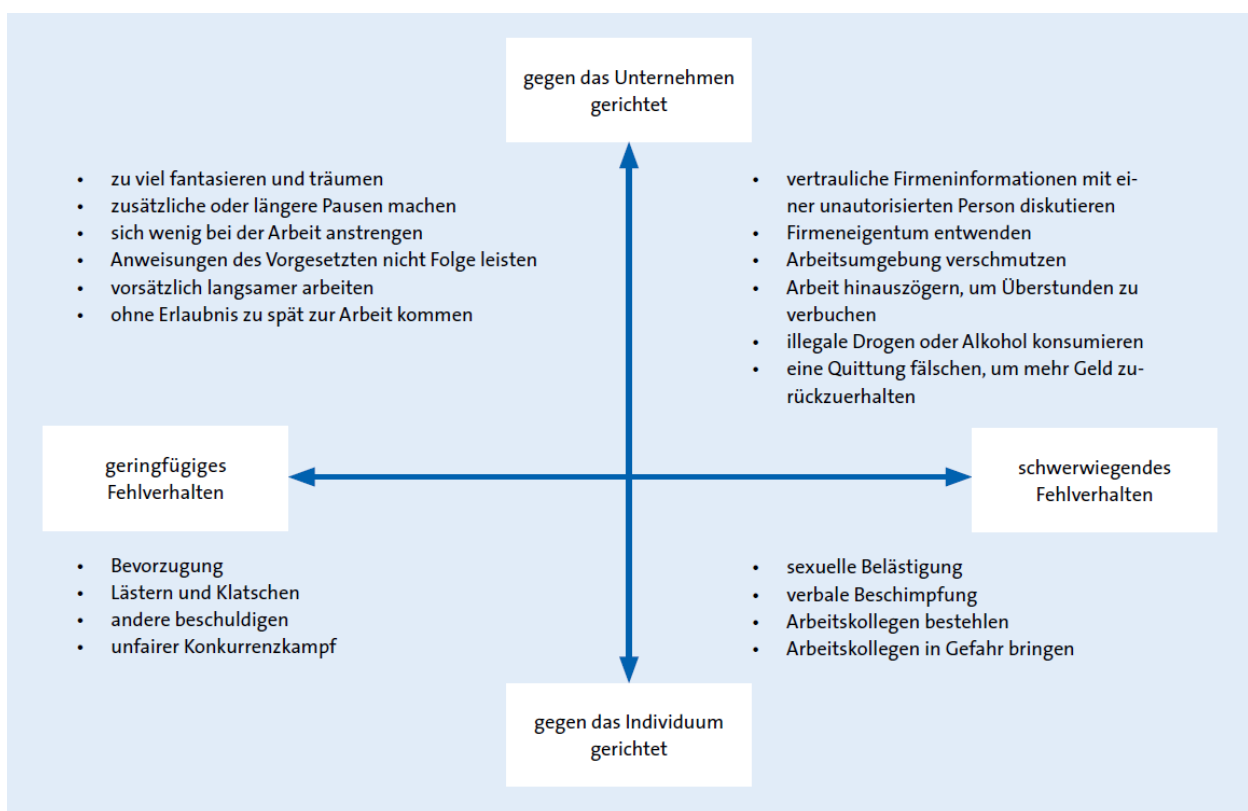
gegen das Unternehmen gerichtet

- zu viel fantasieren und träumen
- zusätzliche oder längere Pausen machen
- sich wenig bei der Arbeit anstrengen
- Anweisungen des Vorgesetzten nicht Folge leisten
- vorsätzlich langsamer arbeiten
- ohne Erlaubnis zu spät zur Arbeit kommen

- vertrauliche Firmeninformationen mit einer unautorisierten Person diskutieren
- Firmeneigentum entwenden
- Arbeitsumgebung verschmutzen
- Arbeit hinauszögern, um Überstunden zu verbuchen
- illegale Drogen oder Alkohol konsumieren
- eine Quittung fälschen, um mehr Geld zurückzuerhalten

geringfügiges Fehlverhalten

schwerwiegendes Fehlverhalten

- Bevorzugung
- Lästern und Klatschen
- andere beschuldigen
- unfairer Konkurrenzkampf

- sexuelle Belästigung
- verbale Beschimpfung
- Arbeitskollegen bestehlen
- Arbeitskollegen in Gefahr bringen

gegen das Individuum gerichtet